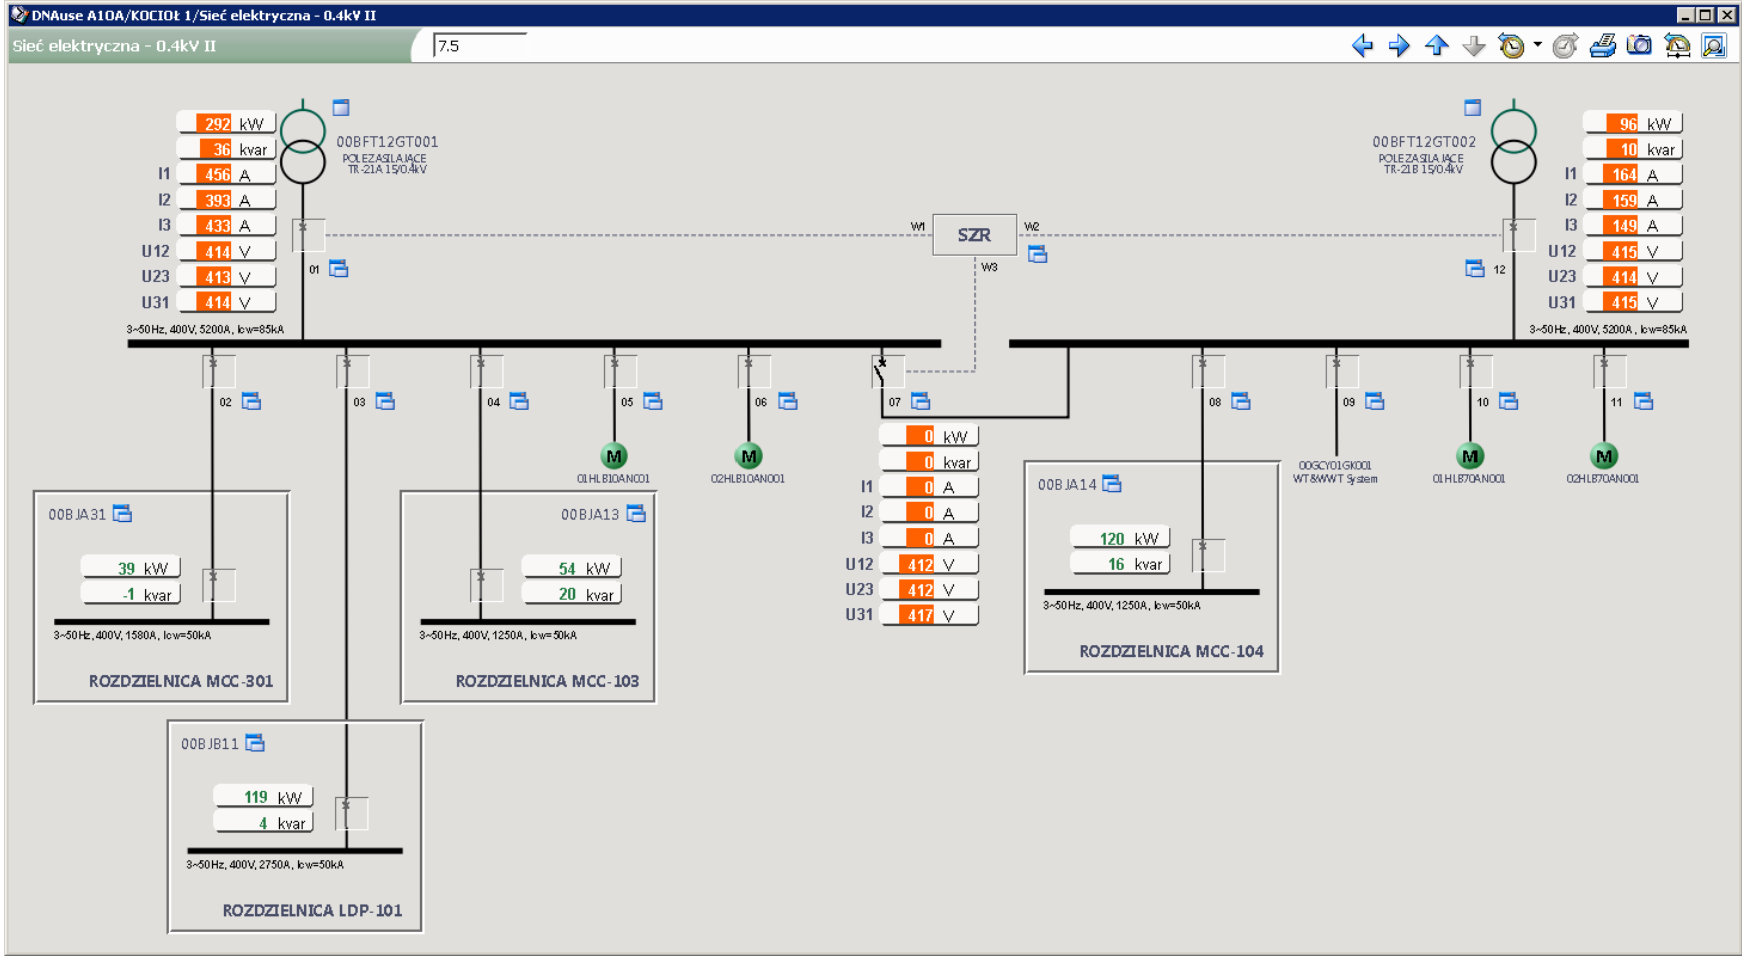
DNAuse A10A/KOCIOŁ 1/Sieć elektryczna - 0.4kV II

Sieć elektryczna - 0.4kV II

7.5

292 kW
36 kvar
I1 456 A
I2 393 A
I3 433 A
U12 414 V
U23 413 V
U31 414 V

00BFT12GT001
POLEZASILAJACE
TR-21A 15/0.4kV

3~50Hz, 400V, 5200A, Icw=85kA

01

W1
SZR
W2
W3

00BFT12GT002
POLEZASILAJACE
TR-21B 15/0.4kV

96 kW
10 kvar
I1 164 A
I2 159 A
I3 149 A
U12 415 V
U23 414 V
U31 415 V

12

3~50Hz, 400V, 5200A, Icw=85kA

02
03
04
05
06
07
08
09
10
11

M
01HLB10AN001
M
02HLB10AN001

0 kW
0 kvar
I1 0 A
I2 0 A
I3 0 A
U12 412 V
U23 412 V
U31 417 V

00GCY01GK001
WT&WWT System

M
01HLB70AN001
M
02HLB70AN001

00BJA31
39 kW
-1 kvar
3~50Hz, 400V, 1580A, Icw=50kA
ROZDZIELNICA MCC-301

00BJA13
54 kW
20 kvar
3~50Hz, 400V, 1250A, Icw=50kA
ROZDZIELNICA MCC-103

00BJA14
120 kW
16 kvar
3~50Hz, 400V, 1250A, Icw=50kA
ROZDZIELNICA MCC-104

00BJB11
119 kW
4 kvar
3~50Hz, 400V, 2750A, Icw=50kA
ROZDZIELNICA LDP-101